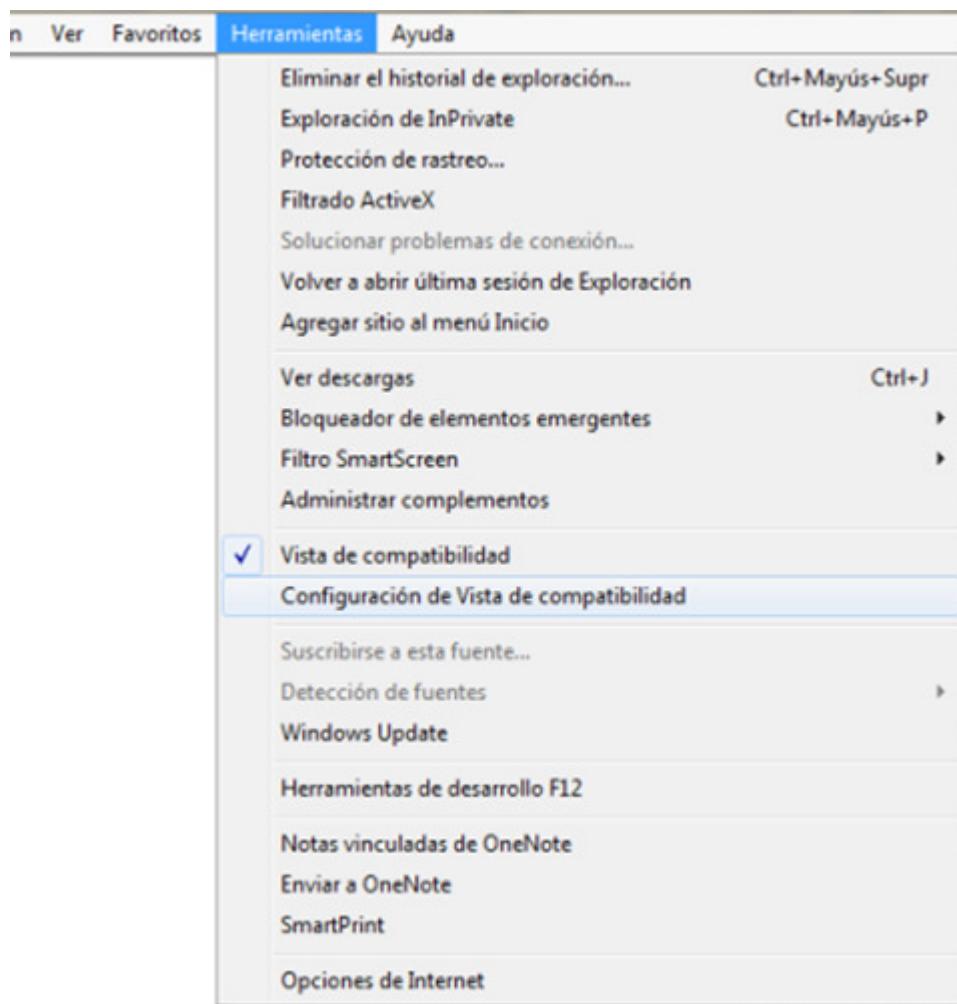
n Ver Favoritos Herramientas Ayuda

Eliminar el historial de exploración... Ctrl+Mayús+Supr
Exploración de InPrivate Ctrl+Mayús+P
Protección de rastreo...
Filtrado ActiveX
Solucionar problemas de conexión...
Volver a abrir última sesión de Exploración
Agregar sitio al menú Inicio

Ver descargas Ctrl+J
Bloqueador de elementos emergentes
Filtro SmartScreen
Administrar complementos

✓ Vista de compatibilidad
Configuración de Vista de compatibilidad

Suscribirse a esta fuente...
Detección de fuentes
Windows Update

Herramientas de desarrollo F12

Notas vinculadas de OneNote
Enviar a OneNote
SmartPrint

Opciones de Internet